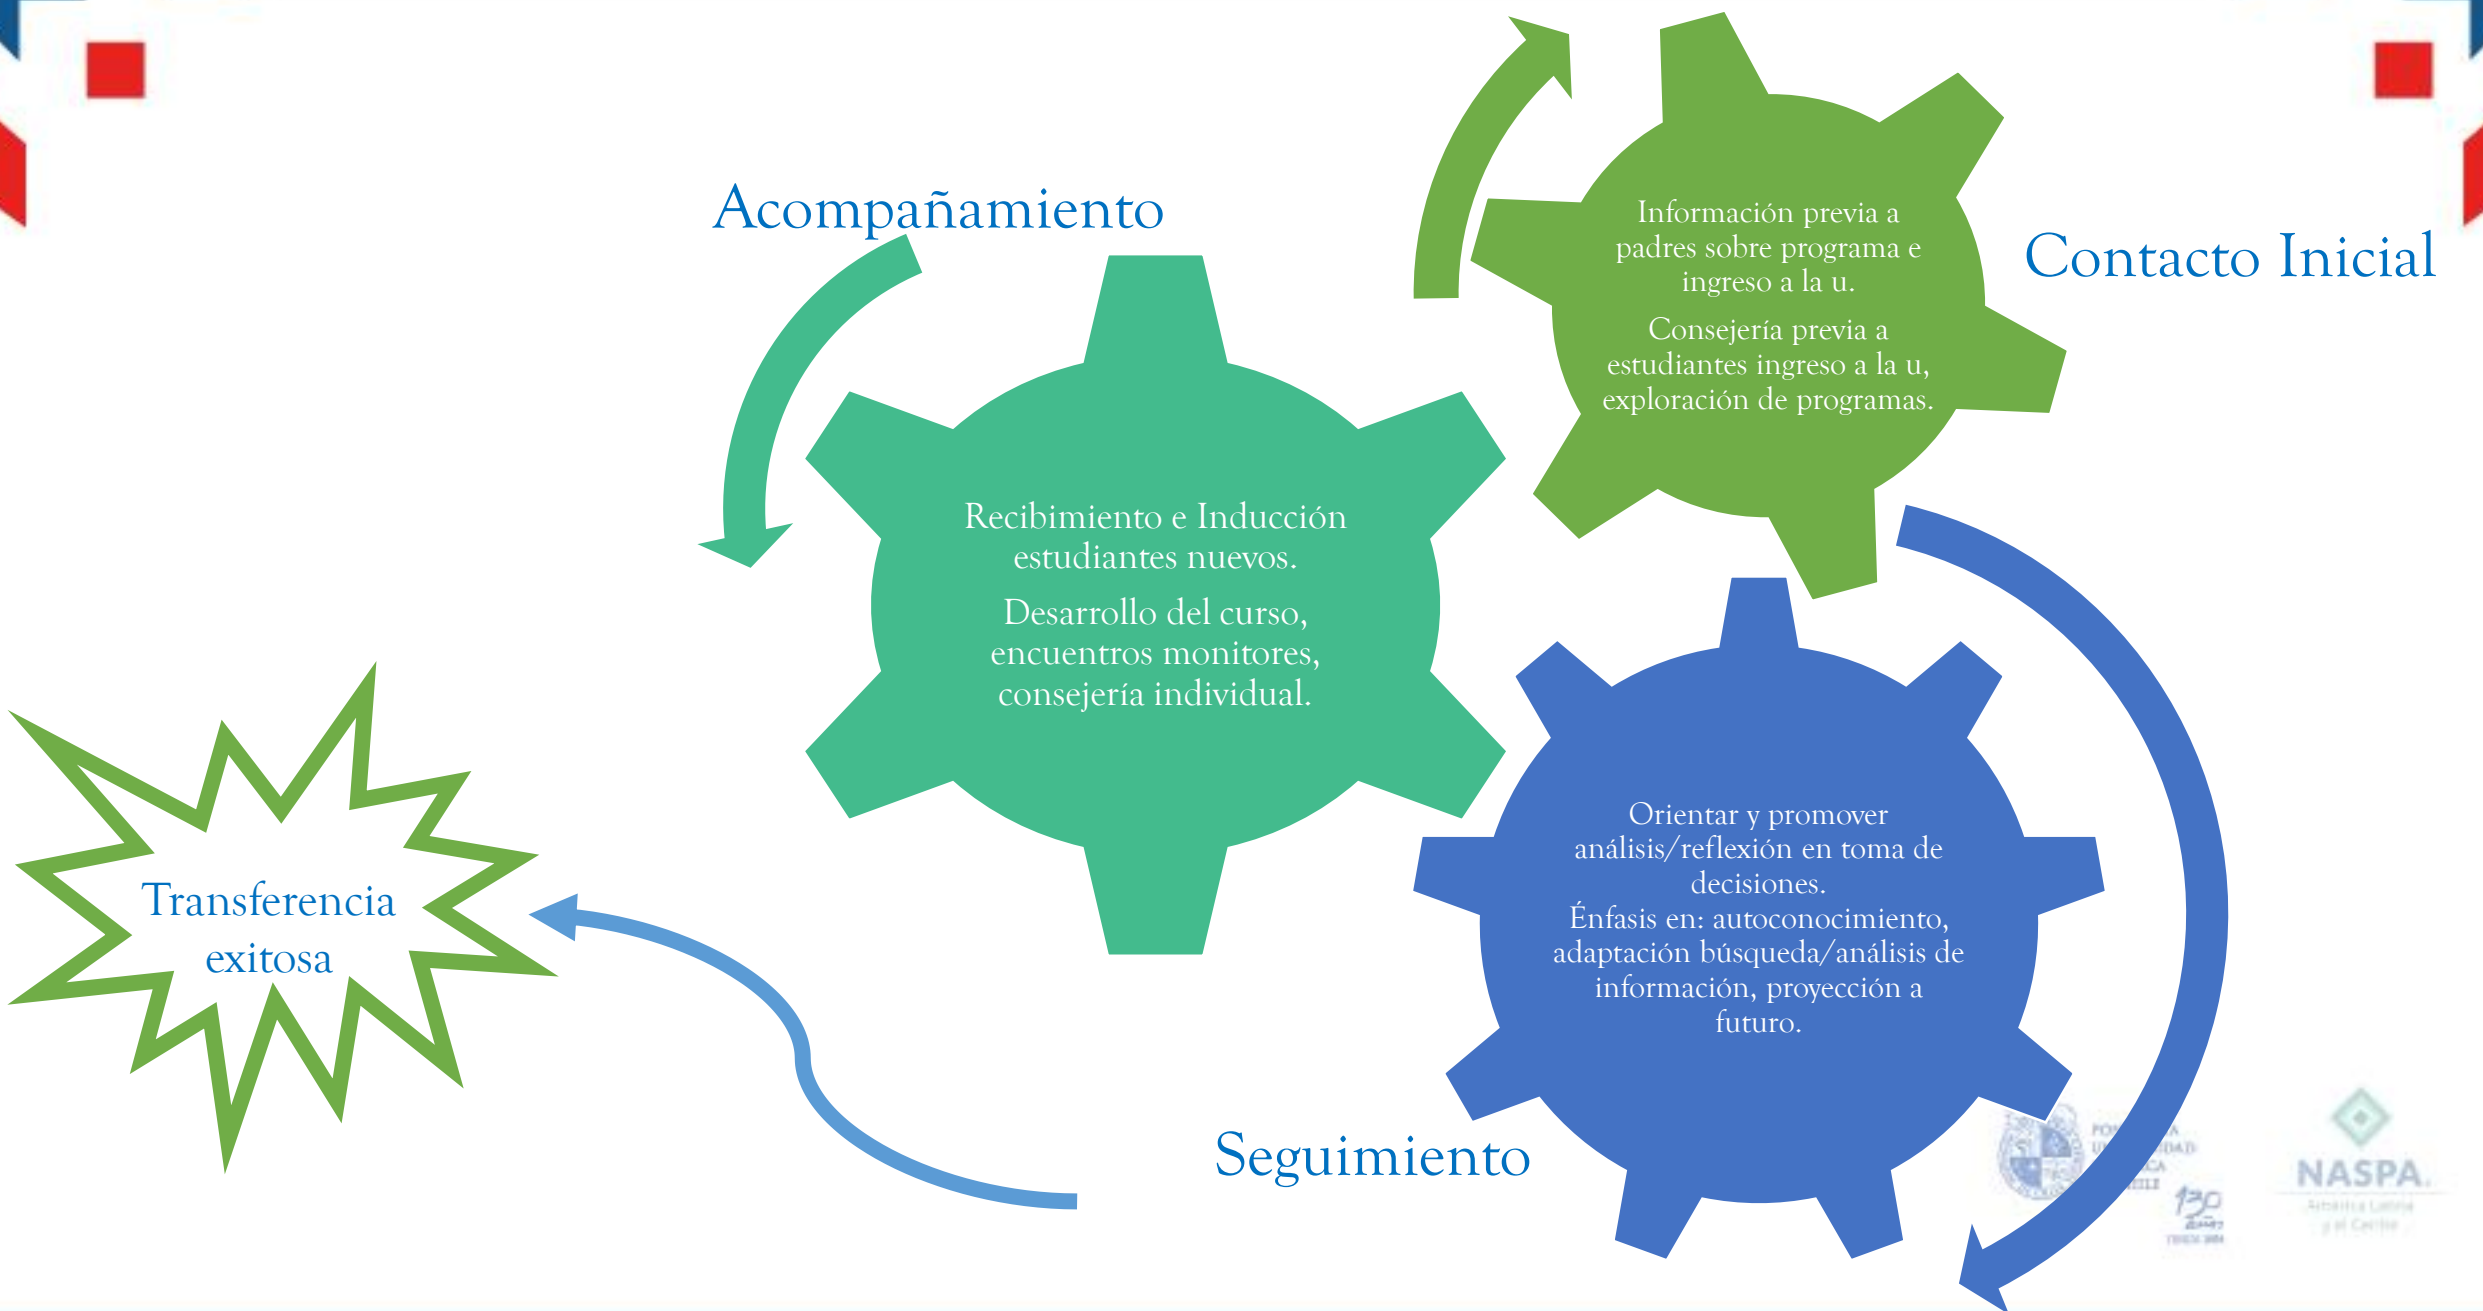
Acompañamiento

Información previa a padres sobre programa e ingreso a la u.

Consejería previa a estudiantes ingreso a la u, exploración de programas.

Contacto Inicial

Recibimiento e Inducción estudiantes nuevos.

Desarrollo del curso, encuentros monitores, consejería individual.

Transferencia exitosa

Orientar y promover análisis/reflexión en toma de decisiones.
Énfasis en: autoconocimiento, adaptación búsqueda/análisis de información, proyección a futuro.

Seguimiento

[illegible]

NASPA
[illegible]